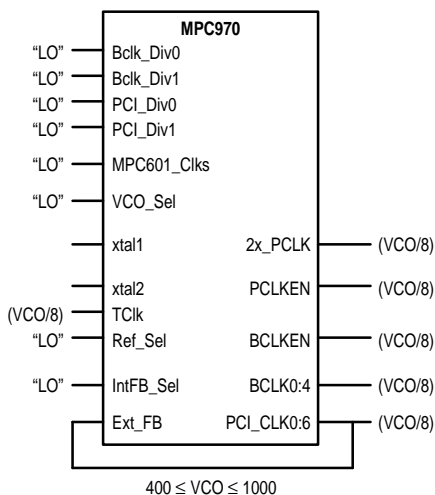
MPC970

"LO" Bclk_Div0
"LO" Bclk_Div1
"LO" PCI_Div0
"LO" PCI_Div1
"LO" MPC601_Clks
"LO" VCO_Sel
xtal1
xtal2
(VCO/8) TClk
"LO" Ref_Sel
"LO" IntFB_Sel
Ext_FB

2x_PCLK (VCO/8)
PCLKEN (VCO/8)
BCLKEN (VCO/8)
BCLK0:4 (VCO/8)
PCI_CLK0:6 (VCO/8)

$400 \leq VCO \leq 1000$